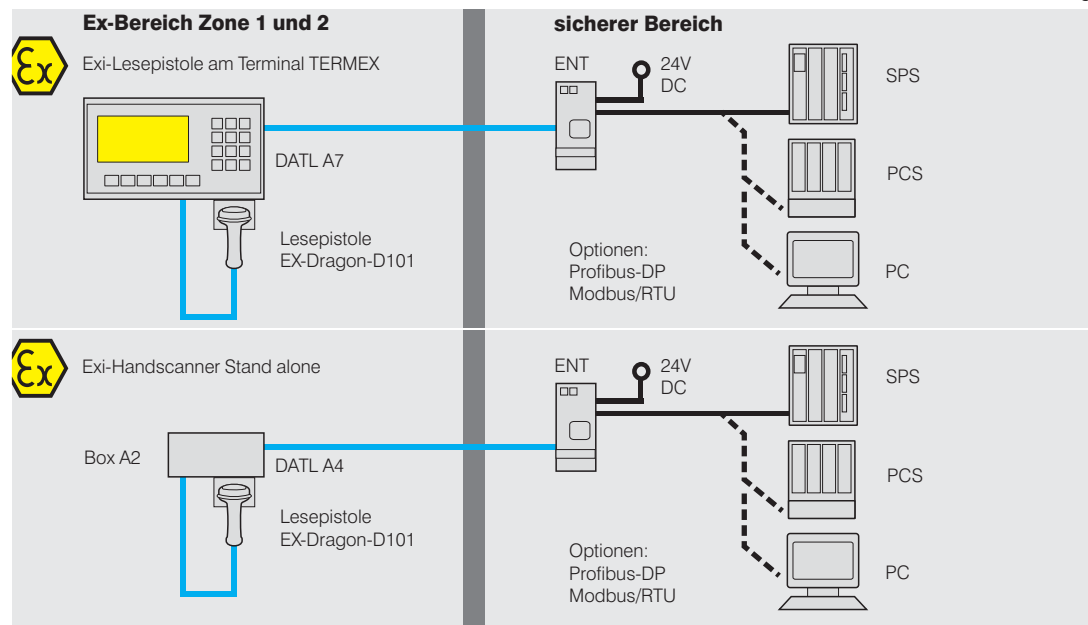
Ex-Bereich Zone 1 und 2

sicherer Bereich

Ex

Exi-Lesepistole am Terminal TERMEX

DATL A7

Lesepistole
EX-Dragon-D101

ENT

24V
DC

SPS

PCS

Optionen:
Profibus-DP
Modbus/RTU

PC

Ex

Exi-Handscanner Stand alone

Box A2

DATL A4

Lesepistole
EX-Dragon-D101

ENT

24V
DC

SPS

PCS

Optionen:
Profibus-DP
Modbus/RTU

PC